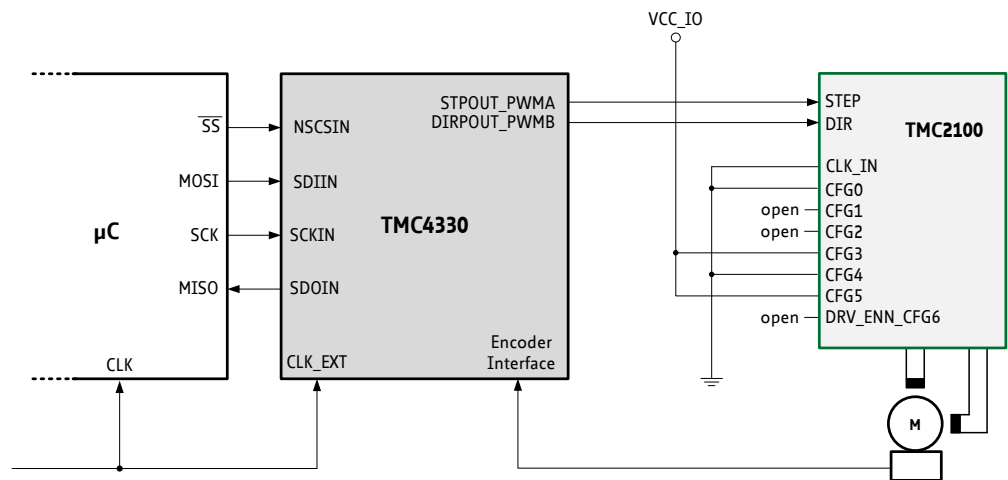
VCC_IO

μC

$\overline{SS}$

MOSI

SCK

MISO

CLK

NSCSIN

SDIIN

SCKIN

SDOIN

CLK_EXT

TMC4330

STPOUT_PWMA

DIRPOUT_PWMB

Encoder Interface

STEP

DIR

TMC2100

CLK_IN

CFG0

open CFG1

open CFG2

CFG3

CFG4

CFG5

open DRV_ENN_CFG6

M